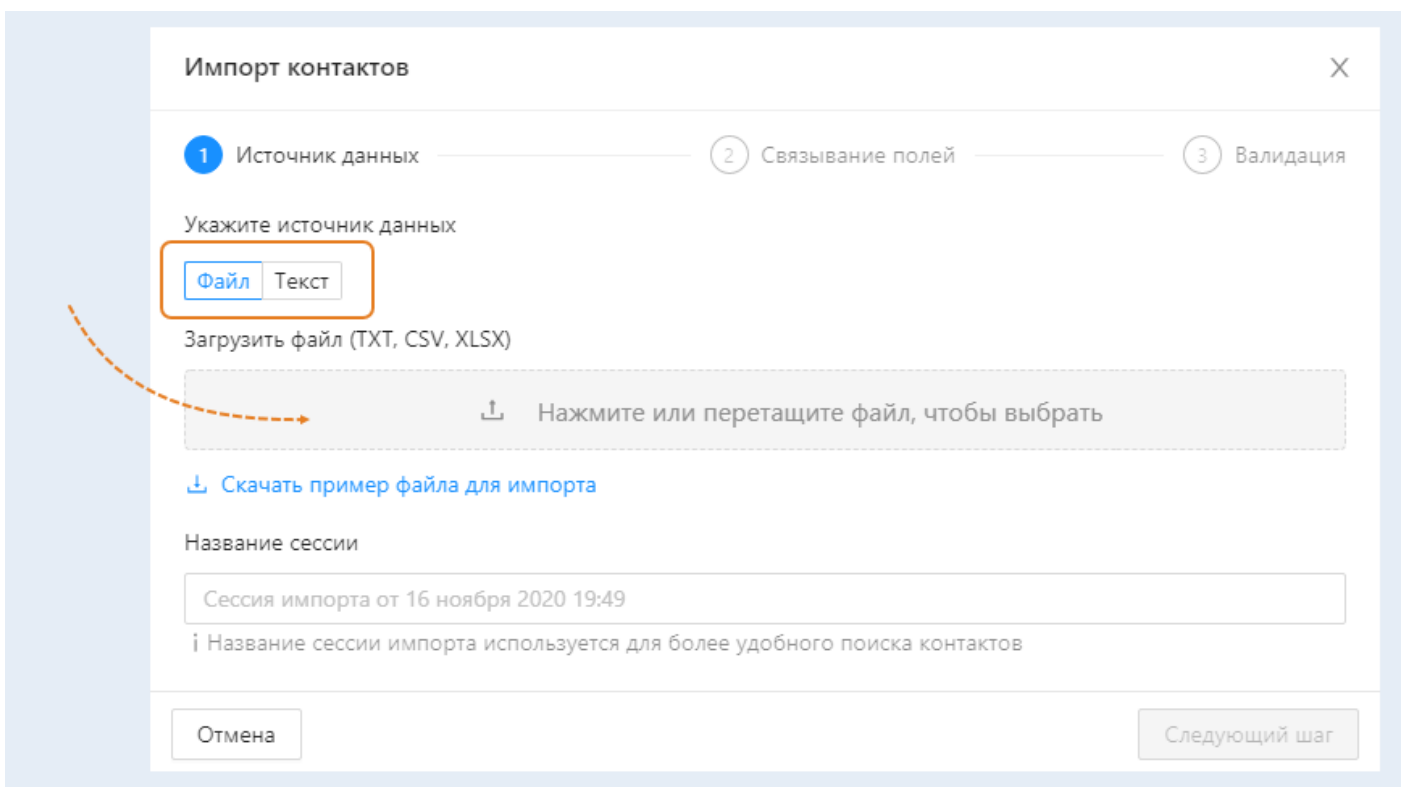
Импорт контактов

×

1 Источник данных

2 Связывание полей

3 Валидация

Укажите источник данных

Файл Текст

Загрузить файл (TXT, CSV, XLSX)

Нажмите или перетащите файл, чтобы выбрать

Скачать пример файла для импорта

Название сессии

Сессия импорта от 16 ноября 2020 19:49

i Название сессии импорта используется для более удобного поиска контактов

Отмена

Следующий шаг